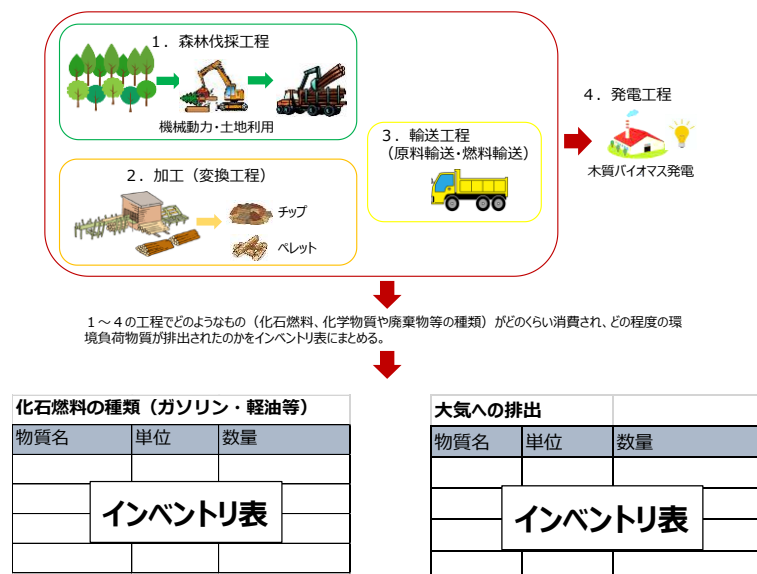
1．森林伐採工程

機械動力・土地利用

2．加工（変換工程）

チップ

ペレット

3．輸送工程
（原料輸送・燃料輸送）

4．発電工程

木質バイオマス発電

1～4の工程でどのようなもの（化石燃料、化学物質や廃棄物等の種類）がどのくらい消費され、どの程度の環境負荷物質が排出されたのかをインベントリ表にまとめる。

化石燃料の種類（ガソリン・軽油等）

| 物質名 | 単位 | 数量 |
|---|---|---|
| | | |
| | | |
| | | |
| | | |

インベントリ表

大気への排出

| 物質名 | 単位 | 数量 |
|---|---|---|
| | | |
| | | |
| | | |
| | | |

インベントリ表